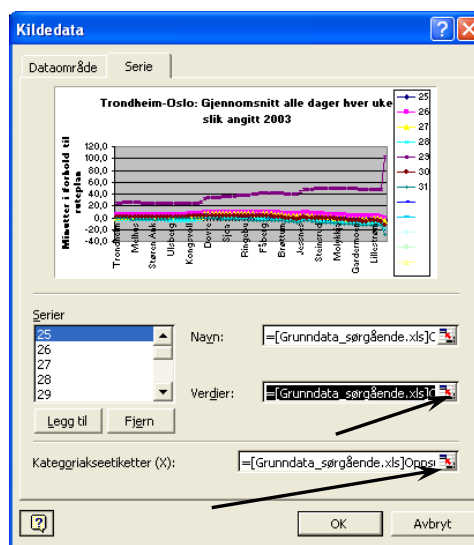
Kildedata

Dataområde | Serie

Trondheim-Oslo: Gjennomsnitt alle dager hver uke slik angitt 2003

Minutter i forhold til ruteplan

120,0
100,0
80,0
60,0
40,0
20,0
0,0
-20,0
-40,0

Trondheim
Melhus
Støren Ak
Ulsberg
Kongsvoll
Dovre
Sjoa
Ringebu
Fåberg
Brøttum
Jessheim
Steinerud
Moelv
Gardermoen
Lillestrøm

25
26
27
28
29
30
31

Serier
25
26
27
28
29

Navn: =[Grunndata_sørgående.xls]C

Verdier: =[Grunndata_sørgående.xls]C

Legg til | Fjern

Kategoriakseetiketter (X): =[Grunndata_sørgående.xls]Opps

OK | Avbryt